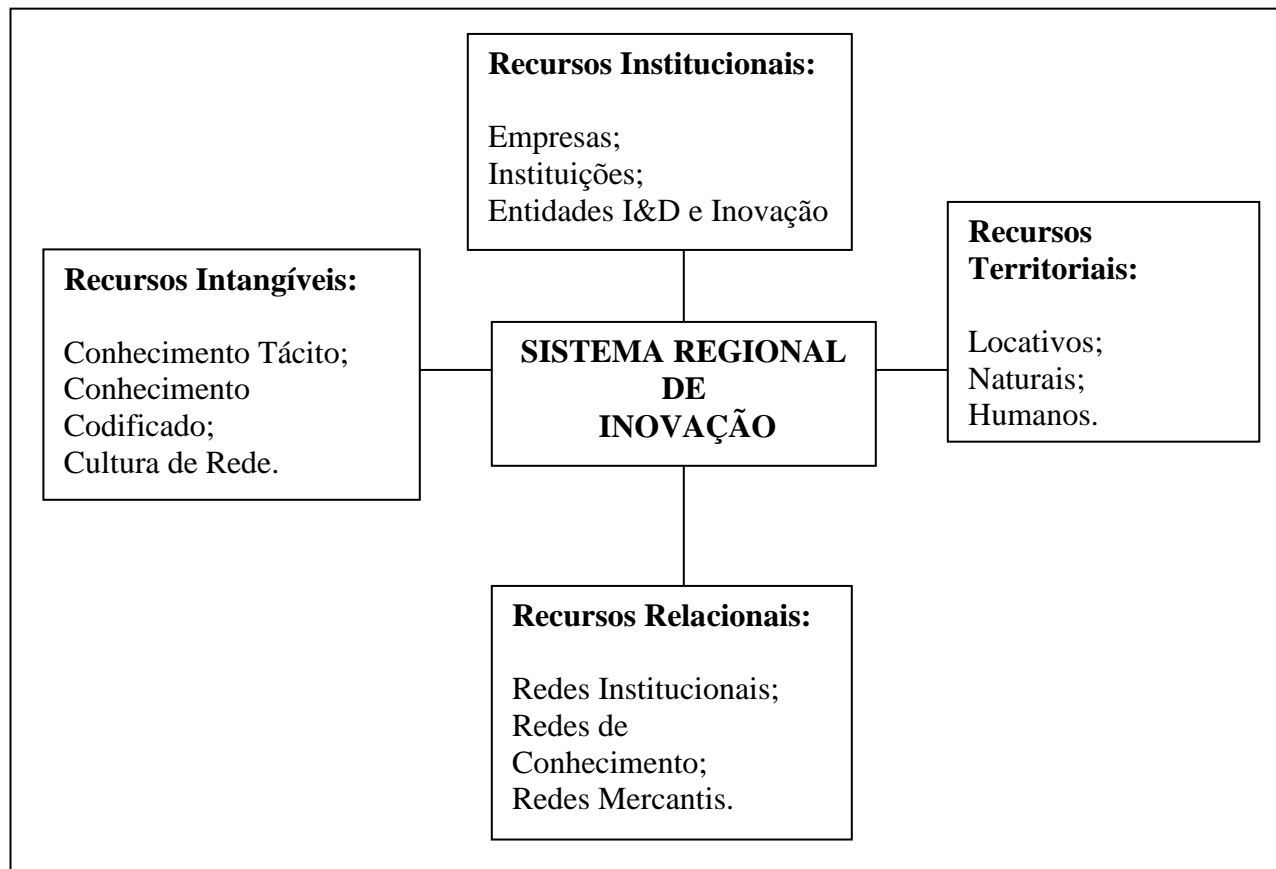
**Recursos Institucionais:**

Empresas;
Instituições;
Entidades I&D e Inovação

**Recursos Intangíveis:**

Conhecimento Tácito;
Conhecimento Codificado;
Cultura de Rede.

**SISTEMA REGIONAL DE INOVAÇÃO**

**Recursos Territoriais:**

Locativos;
Naturais;
Humanos.

**Recursos Relacionais:**

Redes Institucionais;
Redes de Conhecimento;
Redes Mercantis.